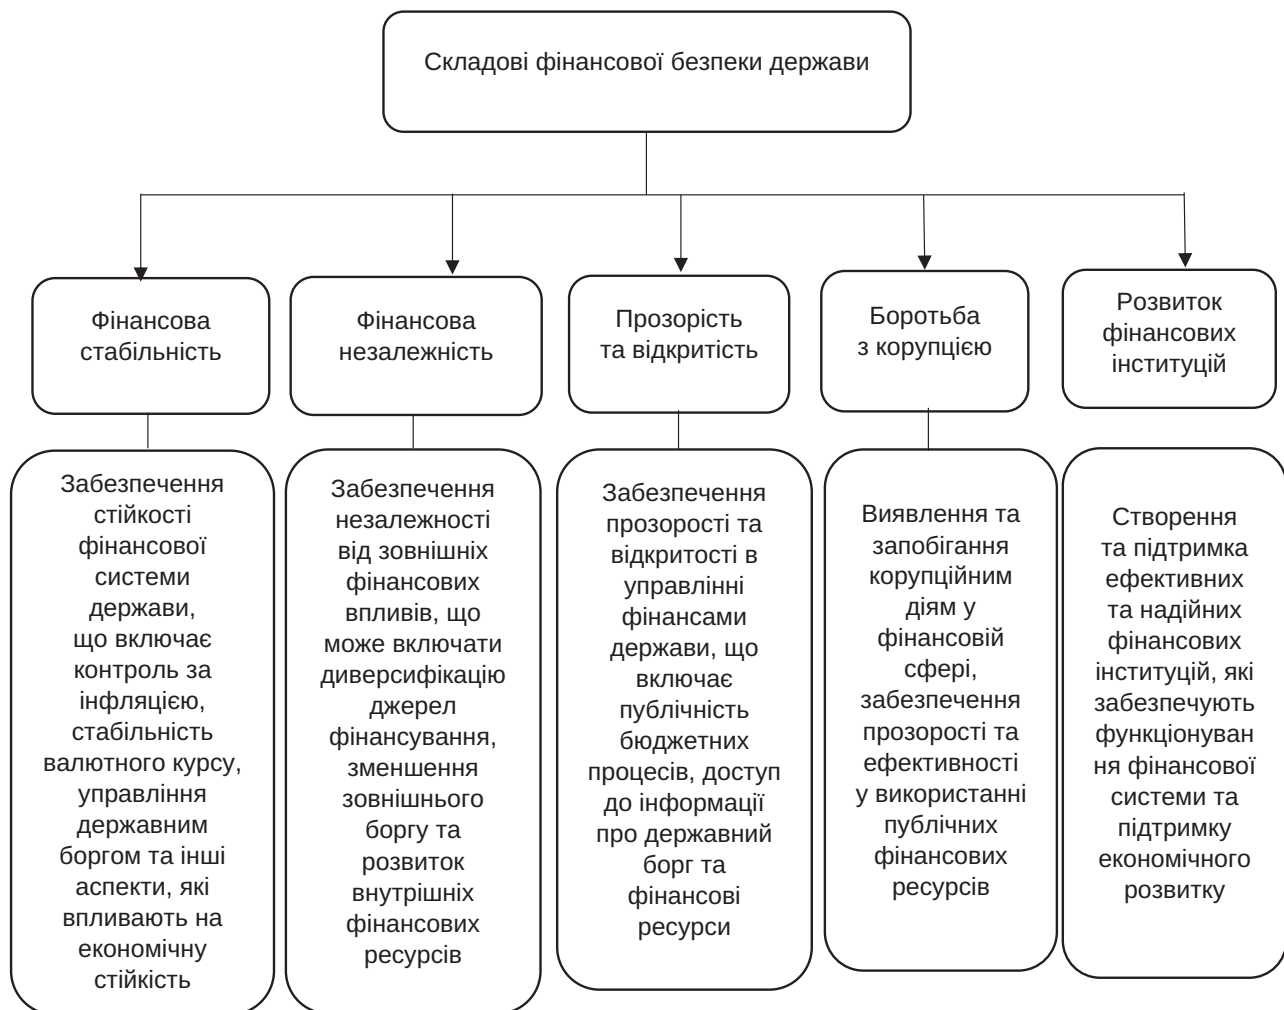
Складові фінансової безпеки держави

Фінансова стабільність

Фінансова незалежність

Прозорість та відкритість

Боротьба з корупцією

Розвиток фінансових інституцій

Забезпечення стійкості фінансової системи держави, що включає контроль за інфляцією, стабільність валютного курсу, управління державним боргом та інші аспекти, які впливають на економічну стійкість

Забезпечення незалежності від зовнішніх фінансових впливів, що може включати диверсифікацію джерел фінансування, зменшення зовнішнього боргу та розвиток внутрішніх фінансових ресурсів

Забезпечення прозорості та відкритості в управлінні фінансами держави, що включає публічність бюджетних процесів, доступ до інформації про державний борг та фінансові ресурси

Виявлення та запобігання корупційним діям у фінансовій сфері, забезпечення прозорості та ефективності у використанні публічних фінансових ресурсів

Створення та підтримка ефективних та надійних фінансових інституцій, які забезпечують функціонування фінансової системи та підтримку економічного розвитку